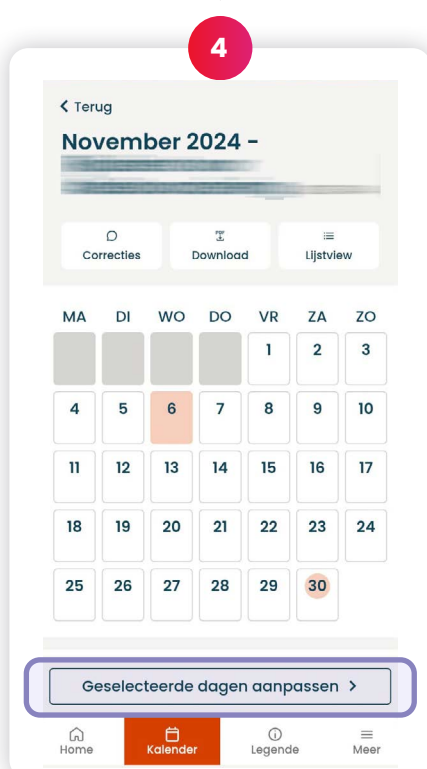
4

< Terug

November 2024 -
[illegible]

Correcties
Download
Lijstview

| MA | DI | WO | DO | VR | ZA | ZO |
|---|---|---|---|---|---|---|
| | | | | 1 | 2 | 3 |
| 4 | 5 | 6 | 7 | 8 | 9 | 10 |
| 11 | 12 | 13 | 14 | 15 | 16 | 17 |
| 18 | 19 | 20 | 21 | 22 | 23 | 24 |
| 25 | 26 | 27 | 28 | 29 | 30 | |

Geselecteerde dagen aanpassen >

Home
Kalender
Legende
Meer